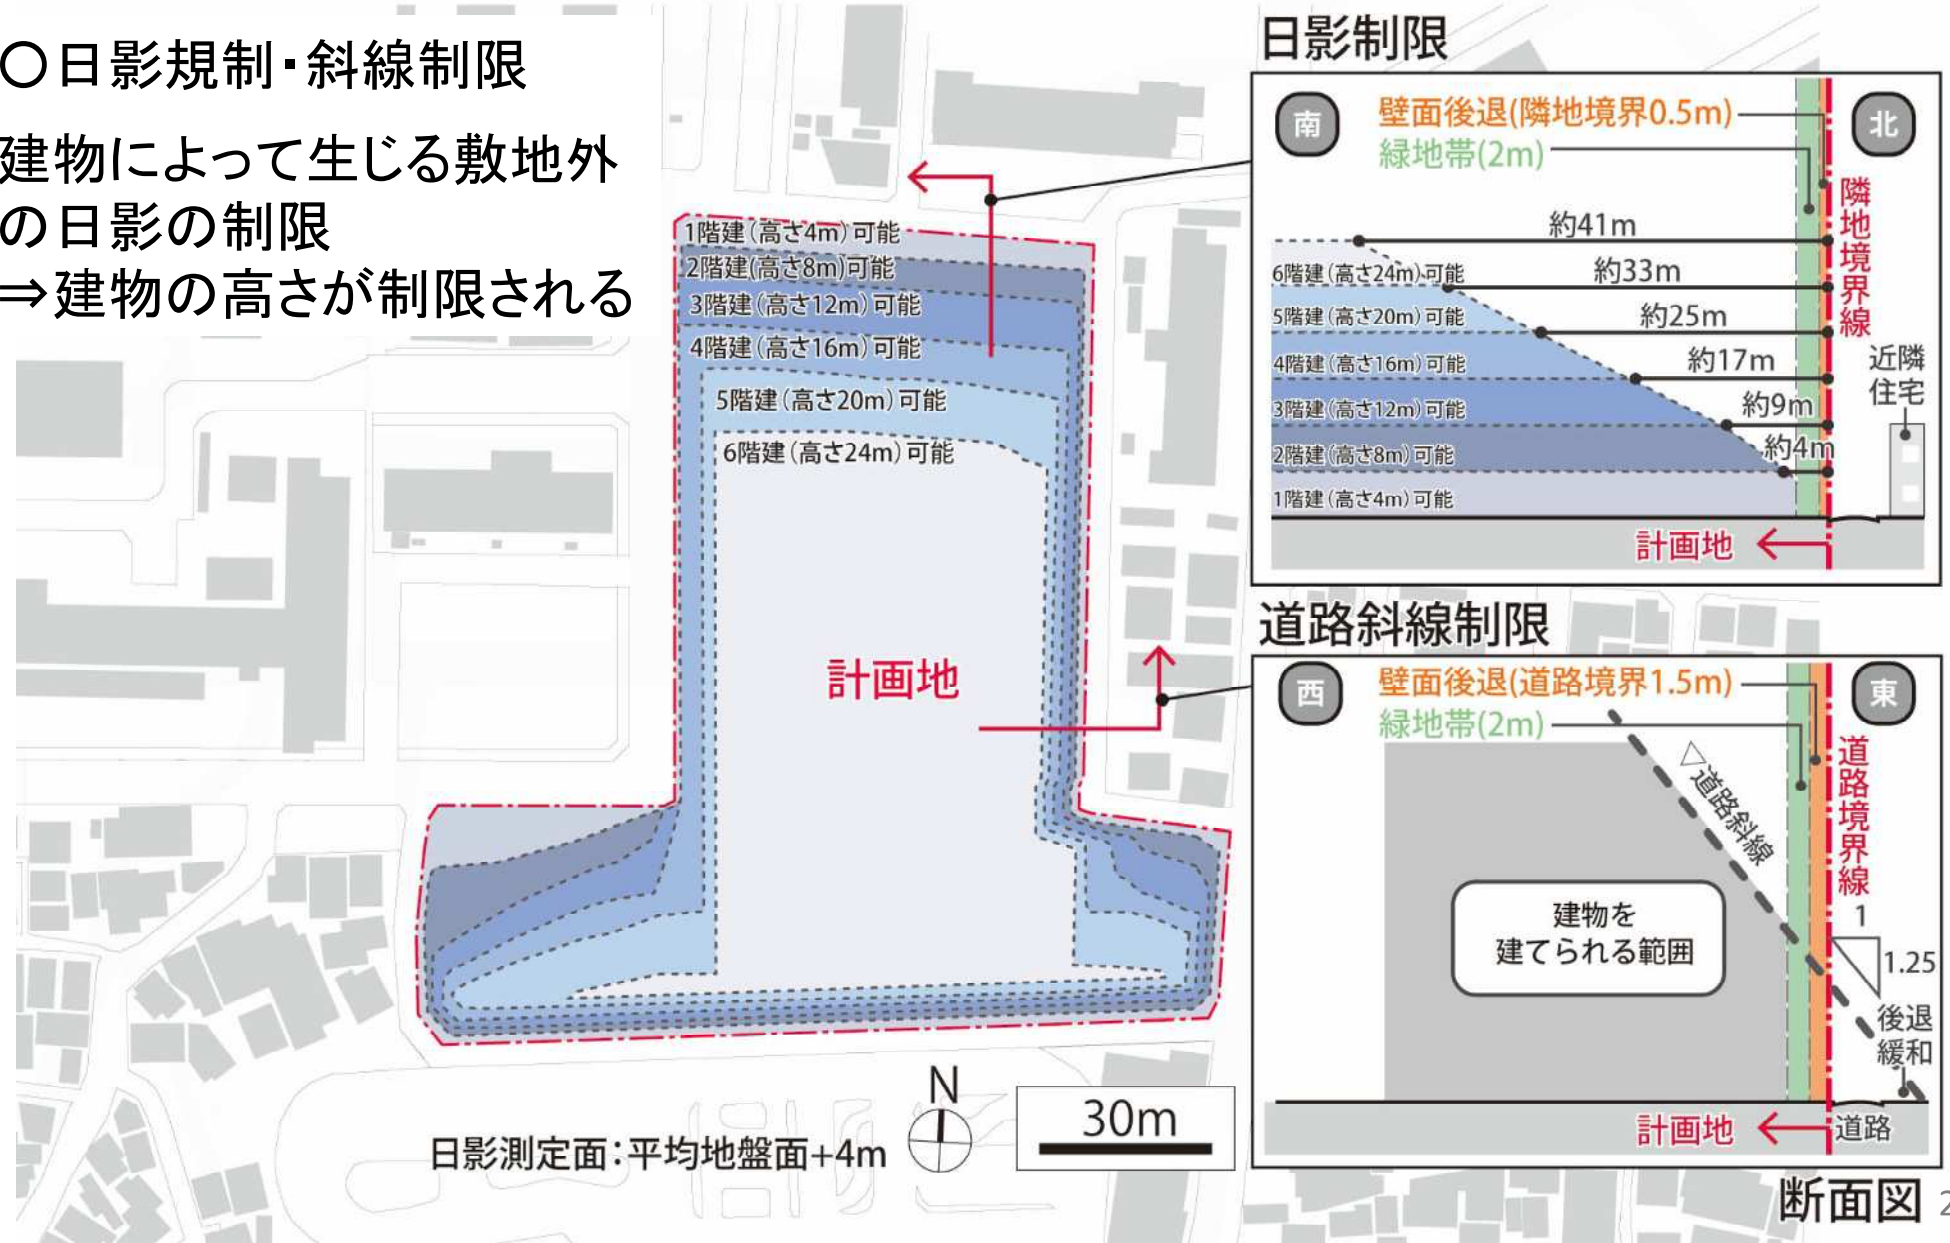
○日影規制・斜線制限

建物によって生じる敷地外の日影の制限
⇒建物の高さが制限される

1階建（高さ4m）可能
2階建（高さ8m）可能
3階建（高さ12m）可能
4階建（高さ16m）可能
5階建（高さ20m）可能
6階建（高さ24m）可能

計画地

日影測定面：平均地盤面+4m

N

30m

日影制限

南
北
壁面後退(隣地境界0.5m)
緑地帯(2m)
約41m
6階建（高さ24m）可能
約33m
5階建（高さ20m）可能
約25m
4階建（高さ16m）可能
約17m
3階建（高さ12m）可能
約9m
2階建（高さ8m）可能
約4m
1階建（高さ4m）可能
隣地境界線
近隣住宅
計画地

道路斜線制限

西
東
壁面後退(道路境界1.5m)
緑地帯(2m)
▽道路斜線
建物を建てられる範囲
道路境界線
1
1.25
後退緩和
計画地
道路

断面図 2